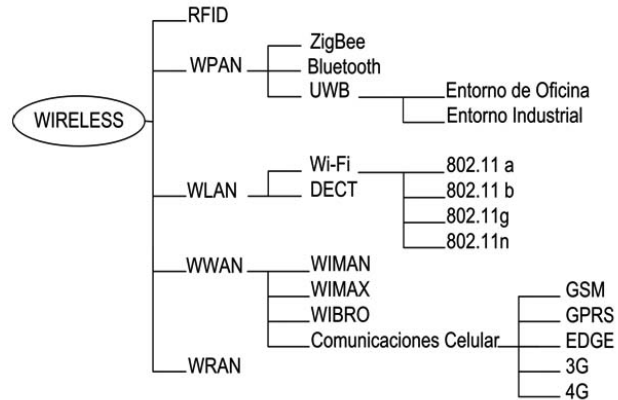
WIRELESS

RFID

WPAN

ZigBee

Bluetooth

UWB

Entorno de Oficina

Entorno Industrial

WLAN

Wi-Fi

DECT

802.11 a

802.11 b

802.11g

802.11n

WWAN

WIMAN

WIMAX

WIBRO

Comunicaciones Celular

GSM

GPRS

EDGE

3G

4G

WRAN